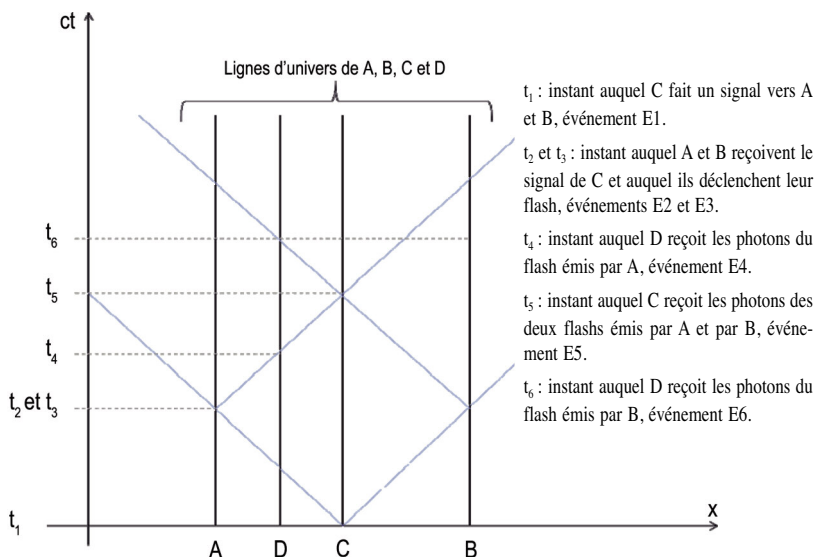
ct

Lignes d'univers de A, B, C et D

$t_6$

$t_5$

$t_4$

$t_2$ et $t_3$

$t_1$

x

A D C B

$t_1$ : instant auquel C fait un signal vers A et B, événement E1.

$t_2$ et $t_3$ : instant auquel A et B reçoivent le signal de C et auquel ils déclenchent leur flash, événements E2 et E3.

$t_4$ : instant auquel D reçoit les photons du flash émis par A, événement E4.

$t_5$ : instant auquel C reçoit les photons des deux flashs émis par A et par B, événement E5.

$t_6$ : instant auquel D reçoit les photons du flash émis par B, événement E6.